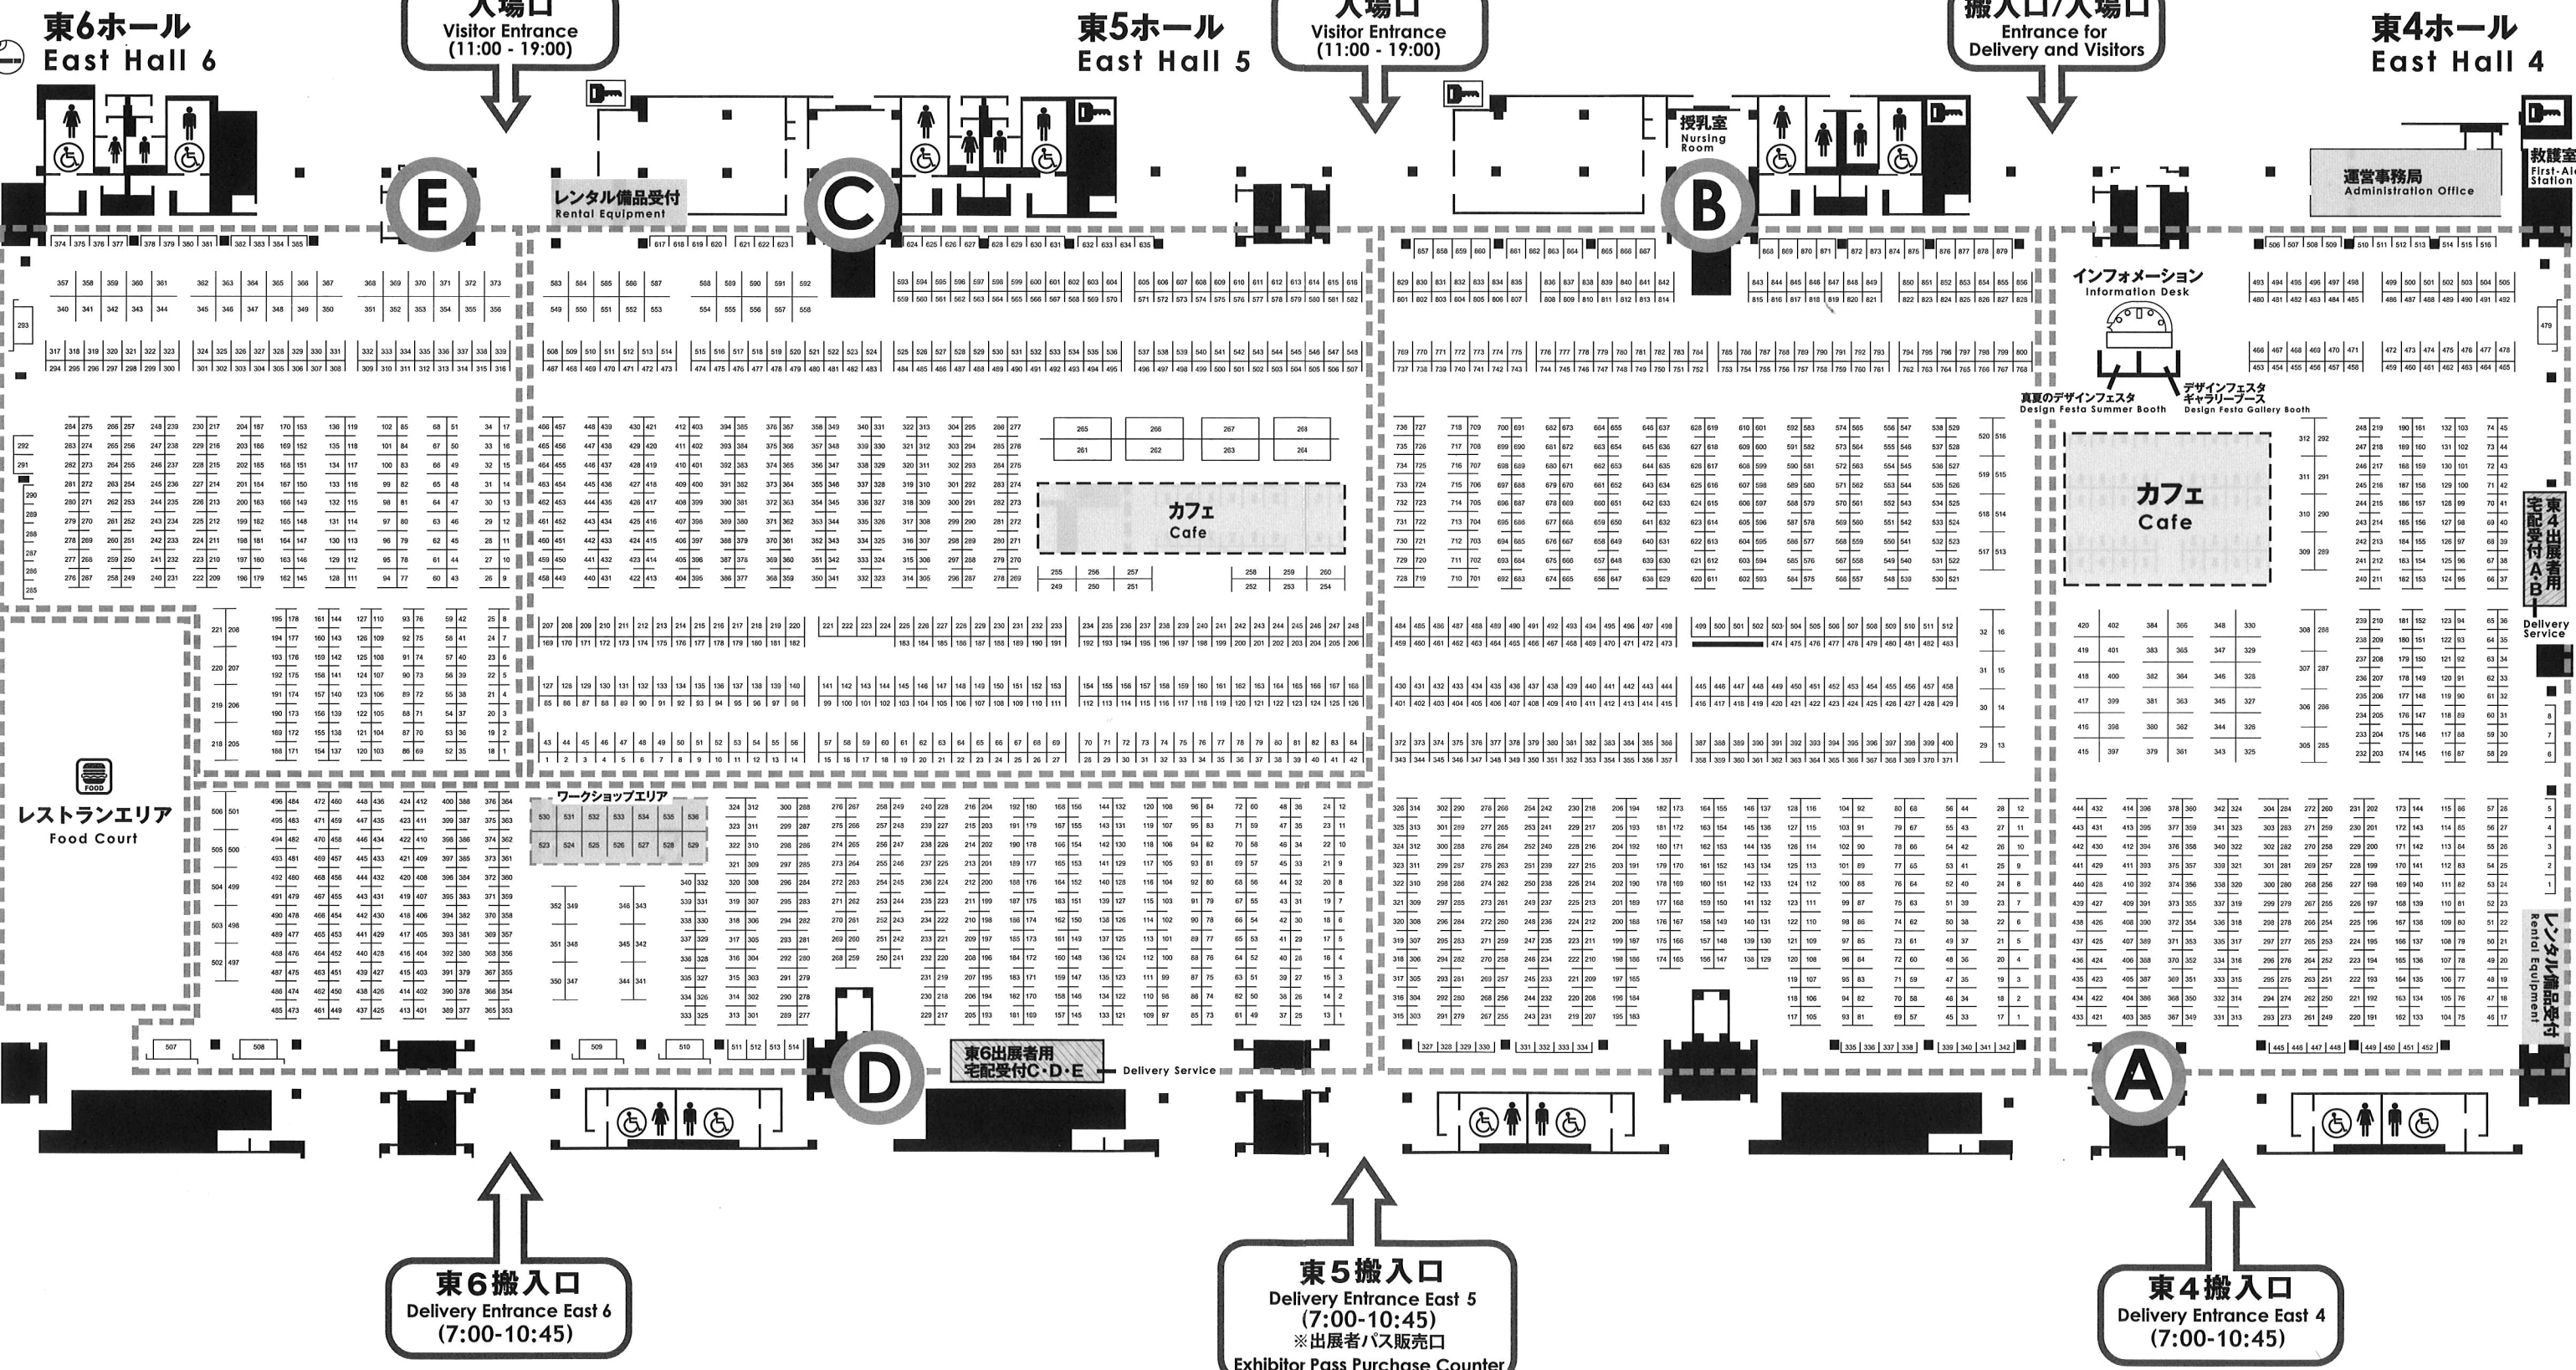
東6ホール
East Hall 6

入場口
Visitor Entrance
(11:00 - 19:00)

東5ホール
East Hall 5

入場口
Visitor Entrance
(11:00 - 19:00)

搬入口/入場口
Entrance for
Delivery and Visitors

東4ホール
East Hall 4

E

レンタル備品受付
Rental Equipment

C

授乳室
Nursing Room

B

運営事務局
Administration Office

救護室
First-Aid Station

インフォメーション
Information Desk

真夏のデザインフェスタ
Design Festa Summer Booth

デザインフェスタ
ギャラリーブース
Design Festa Gallery Booth

カフェ
Cafe

カフェ
Cafe

東4出展者用
宅配受付A・B
Delivery Service

FOOD
レストランエリア
Food Court

ワークショップエリア

レンタル備品受付
Rental Equipment

D

東6出展者用
宅配受付C・D・E
Delivery Service

A

東6搬入口
Delivery Entrance East 6
(7:00-10:45)

東5搬入口
Delivery Entrance East 5
(7:00-10:45)
※出展者パス販売口
Exhibitor Pass Purchase Counter

東4搬入口
Delivery Entrance East 4
(7:00-10:45)